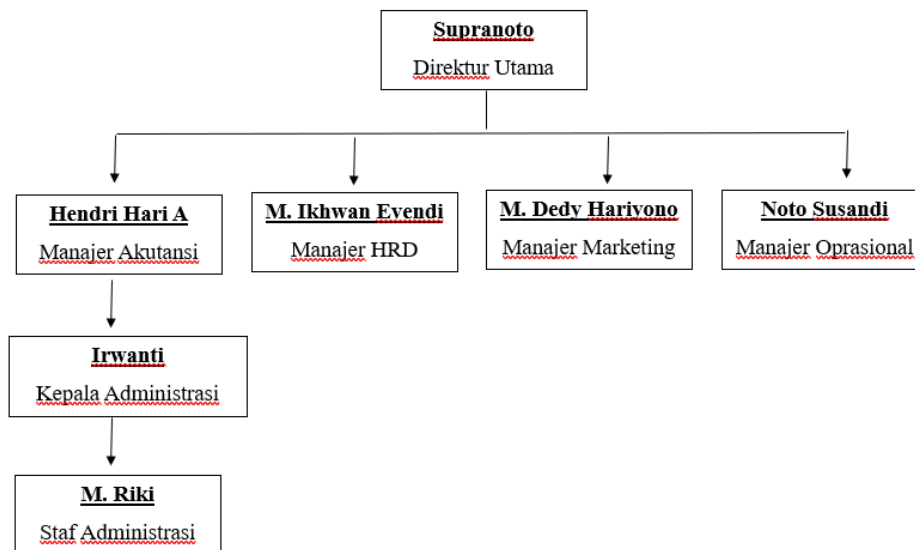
Supranoto
Direktur Utama

Hendri Hari A
Manajer Akutansi

M. Ikhwan Eyendi
Manajer HRD

M. Dedy Hariyono
Manajer Marketing

Noto Susandi
Manajer Oprasional

Irwanti
Kepala Administrasi

M. Riki
Staf Administrasi